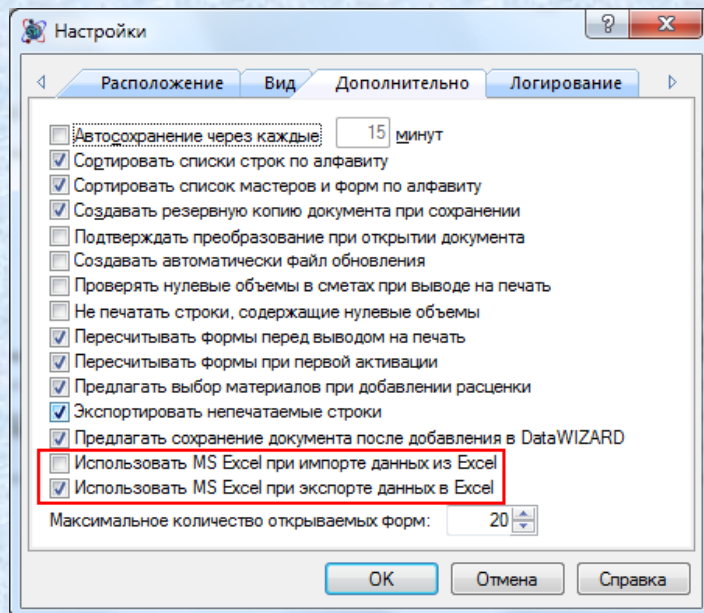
Настройки

?

Расположение
Вид
Дополнительно
Логирование

Автосохранение через каждые 15 минут
Сортировать списки строк по алфавиту
Сортировать список мастеров и форм по алфавиту
Создавать резервную копию документа при сохранении
Подтверждать преобразование при открытии документа
Создавать автоматически файл обновления
Проверять нулевые объемы в сметах при выводе на печать
Не печатать строки, содержащие нулевые объемы
Пересчитывать формы перед выводом на печать
Пересчитывать формы при первой активации
Предлагать выбор материалов при добавлении расценки
Экспортировать непечатаемые строки
Предлагать сохранение документа после добавления в DataWIZARD
Использовать MS Excel при импорте данных из Excel
Использовать MS Excel при экспорте данных в Excel

Максимальное количество открываемых форм: 20

OK
Отмена
Справка